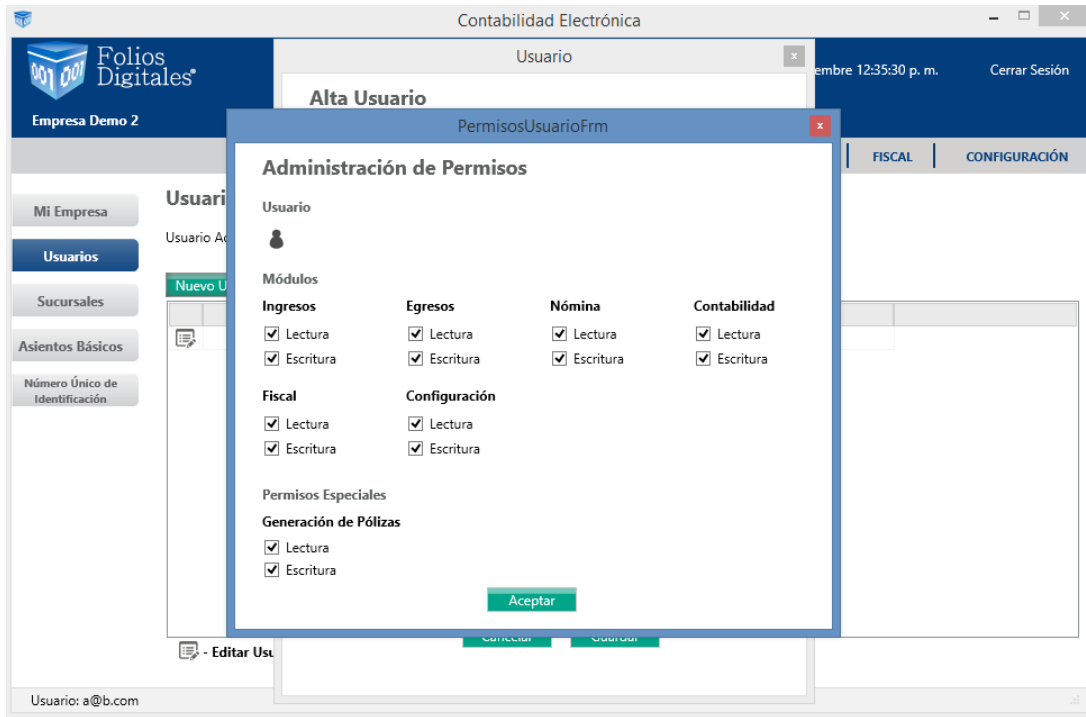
Contabilidad Electrónica

Folios Digitales

Empresa Demo 2

Usuario

Alta Usuario

embre 12:35:30 p. m.

Cerrar Sesión

PermisosUsuarioFrm

FISCAL

CONFIGURACIÓN

Mi Empresa

Usuarios

Sucursales

Asientos Básicos

Número Único de Identificación

Usuari

Usuario Ac

Nuevo U

Administración de Permisos

Usuario

Módulos

| Ingresos | Egresos | Nómina | Contabilidad |
|---|---|---|---|
| Lectura | Lectura | Lectura | Lectura |
| Escritura | Escritura | Escritura | Escritura |

| Fiscal | Configuración |
|---|---|
| Lectura | Lectura |
| Escritura | Escritura |

Permisos Especiales

Generación de Pólizas

Lectura

Escritura

Aceptar

Cancelar

Guardar

- Editar Usu

Usuario: a@b.com